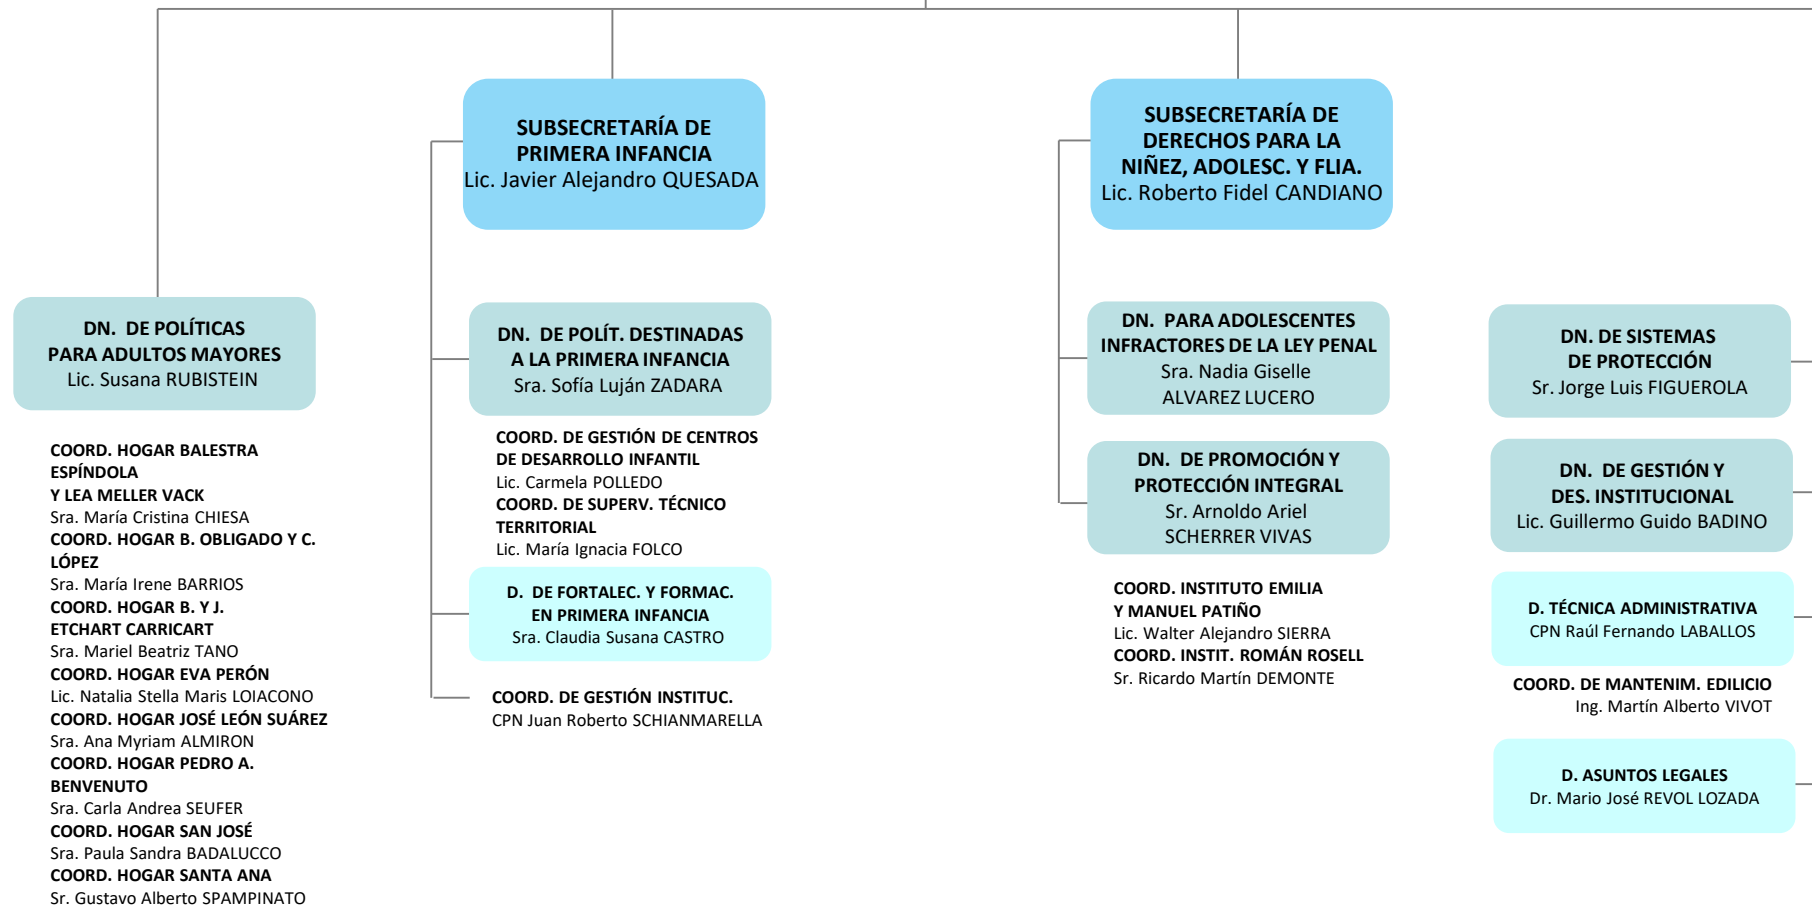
SUBSECRETARÍA DE PRIMERA INFANCIA
Lic. Javier Alejandro QUESADA

SUBSECRETARÍA DE DERECHOS PARA LA NIÑEZ, ADOLESC. Y FLIA.
Lic. Roberto Fidel CANDIANO

DN. DE POLÍTICAS PARA ADULTOS MAYORES
Lic. Susana RUBISTEIN

COORD. HOGAR BALESTRA ESPÍNDOLA Y LEA MELLER VACK
Sra. María Cristina CHIESA
COORD. HOGAR B. OBLIGADO Y C. LÓPEZ
Sra. María Irene BARRIOS
COORD. HOGAR B. Y J. ETCHART CARRICART
Sra. Mariel Beatriz TANO
COORD. HOGAR EVA PERÓN
Lic. Natalia Stella Maris LOIACONO
COORD. HOGAR JOSÉ LEÓN SUÁREZ
Sra. Ana Myriam ALMIRON
COORD. HOGAR PEDRO A. BENVENUTO
Sra. Carla Andrea SEUFER
COORD. HOGAR SAN JOSÉ
Sra. Paula Sandra BADALUCCO
COORD. HOGAR SANTA ANA
Sr. Gustavo Alberto SPAMPINATO

DN. DE POLÍT. DESTINADAS A LA PRIMERA INFANCIA
Sra. Sofía Luján ZADARA

COORD. DE GESTIÓN DE CENTROS DE DESARROLLO INFANTIL
Lic. Carmela POLLEDO
COORD. DE SUPERV. TÉCNICO TERRITORIAL
Lic. María Ignacia FOLCO

D. DE FORTALEC. Y FORMAC. EN PRIMERA INFANCIA
Sra. Claudia Susana CASTRO

COORD. DE GESTIÓN INSTITUC.
CPN Juan Roberto SCHIANMARELLA

DN. PARA ADOLESCENTES INFRACTORES DE LA LEY PENAL
Sra. Nadia Giselle ALVAREZ LUCERO

DN. DE PROMOCIÓN Y PROTECCIÓN INTEGRAL
Sr. Arnoldo Ariel SCHERRER VIVAS

COORD. INSTITUTO EMILIA Y MANUEL PATIÑO
Lic. Walter Alejandro SIERRA
COORD. INSTIT. ROMÁN ROSELL
Sr. Ricardo Martín DEMONTE

DN. DE SISTEMAS DE PROTECCIÓN
Sr. Jorge Luis FIGUEROLA

DN. DE GESTIÓN Y DES. INSTITUCIONAL
Lic. Guillermo Guido BADINO

D. TÉCNICA ADMINISTRATIVA
CPN Raúl Fernando LABALLOS

COORD. DE MANTENIM. EDILICIO
Ing. Martín Alberto VIVOT

D. ASUNTOS LEGALES
Dr. Mario José REVOL LOZADA